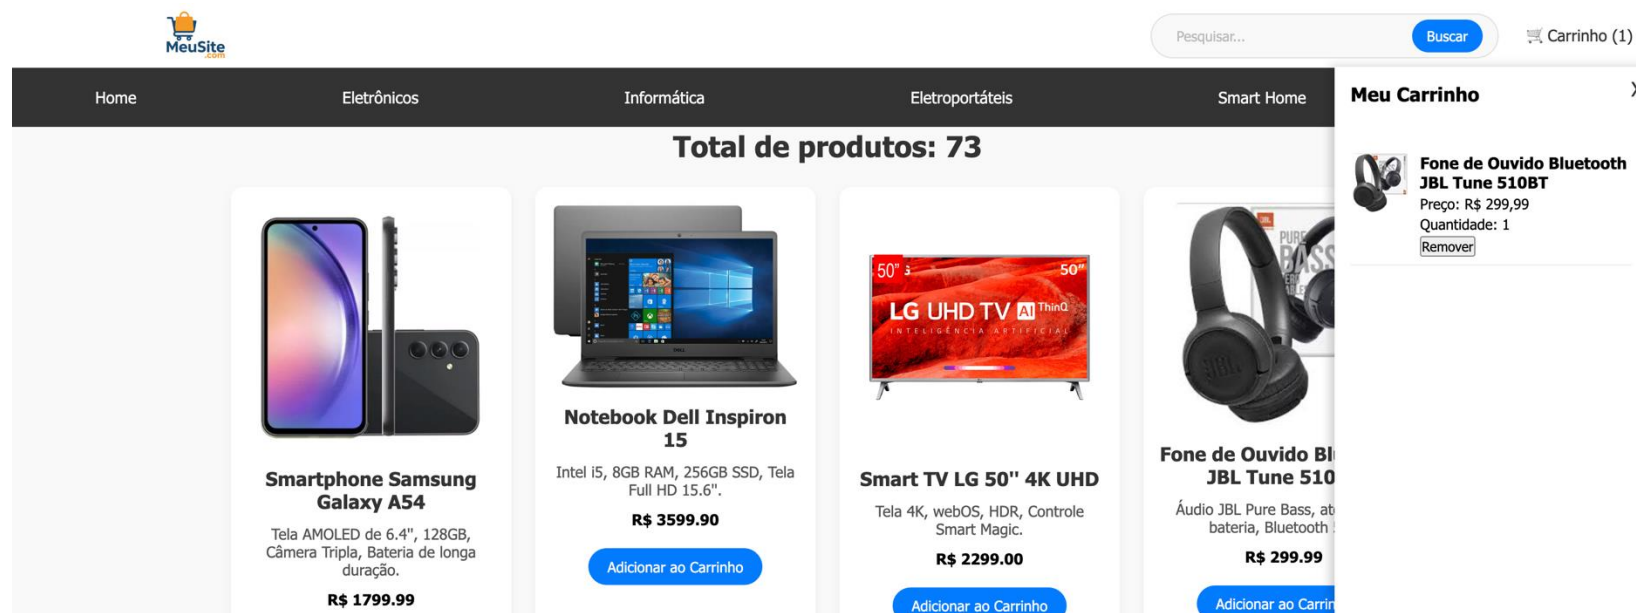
MeuSite
.com

Pesquisar...
Buscar
Carrinho (1)

Home
Eletrônicos
Informática
Eletroportáteis
Smart Home

Meu Carrinho

Fone de Ouvido Bluetooth JBL Tune 510BT
Preço: R$ 299,99
Quantidade: 1
Remover

Total de produtos: 73

Smartphone Samsung Galaxy A54
Tela AMOLED de 6.4", 128GB, Câmera Tripla, Bateria de longa duração.
R$ 1799.99

Notebook Dell Inspiron 15
Intel i5, 8GB RAM, 256GB SSD, Tela Full HD 15.6".
R$ 3599.90
Adicionar ao Carrinho

50" 50"
LG UHD TV AI ThinQ
INTELIGÊNCIA ARTIFICIAL

Smart TV LG 50" 4K UHD
Tela 4K, webOS, HDR, Controle Smart Magic.
R$ 2299.00
Adicionar ao Carrinho

Fone de Ouvido Bl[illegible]
JBL Tune 510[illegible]
Áudio JBL Pure Bass, at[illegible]
bateria, Bluetooth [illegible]
R$ 299.99
Adicionar ao Carrin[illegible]